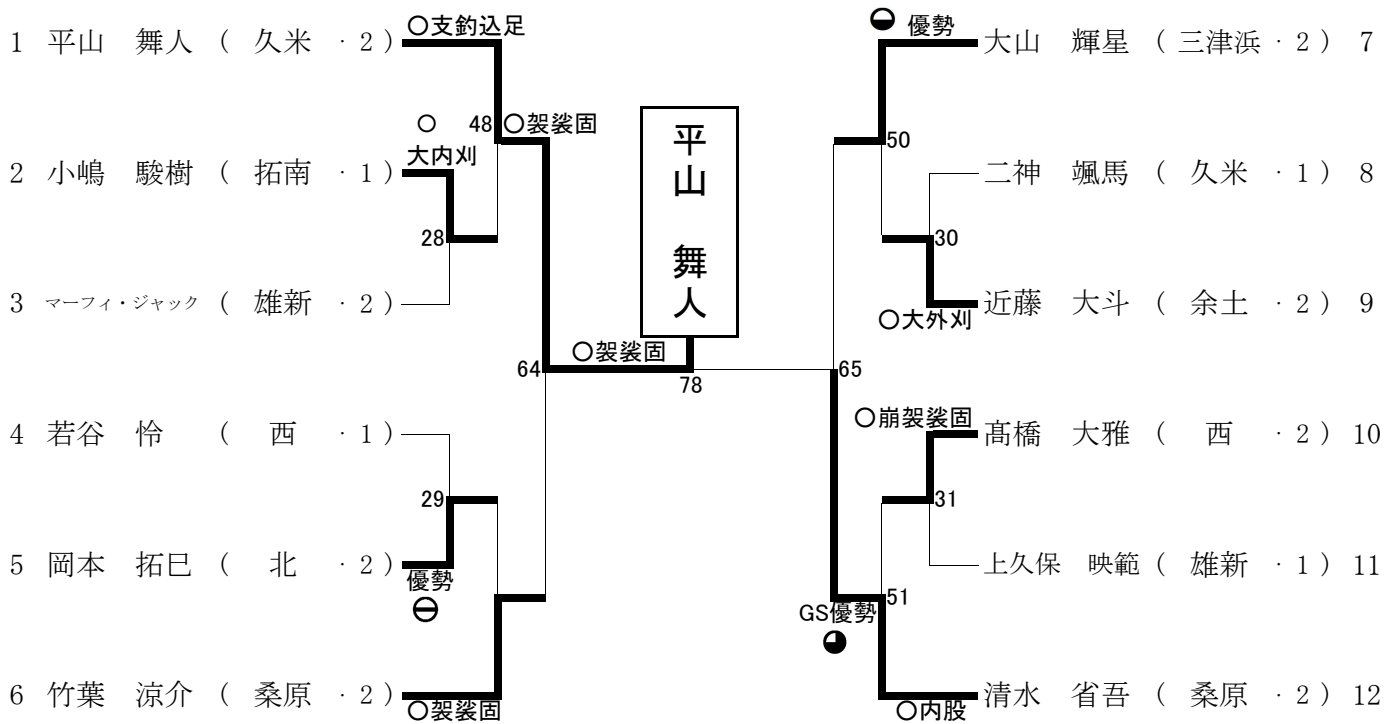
1 平山 舞人 ( 久米 · 2 )
2 小嶋 駿樹 ( 拓南 · 1 )
3 マーフィ・ジャック ( 雄新 · 2 )
4 若谷 怜 ( 西 · 1 )
5 岡本 拓巳 ( 北 · 2 )
6 竹葉 涼介 ( 桑原 · 2 )

○支釣込足
○ 大内刈
48 ○袈裟固
28
29
優勢 ⊖
○袈裟固
64 ○袈裟固
78

平山 舞人

◒ 優勢
50
30
○大外刈
65
○崩袈裟固
31
51
GS優勢 ◕
○内股

大山 輝星 ( 三津浜 · 2 ) 7
二神 颯馬 ( 久米 · 1 ) 8
近藤 大斗 ( 余土 · 2 ) 9
髙橋 大雅 ( 西 · 2 ) 10
上久保 映範 ( 雄新 · 1 ) 11
清水 省吾 ( 桑原 · 2 ) 12